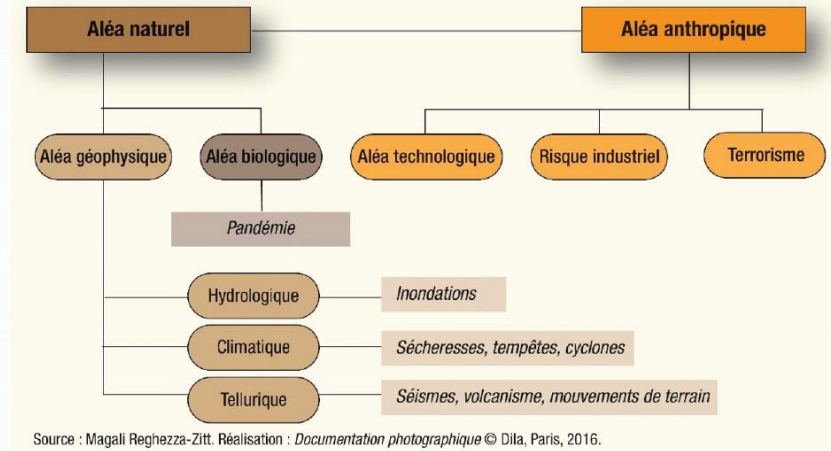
Aléa naturel

Aléa anthropique

Aléa géophysique

Aléa biologique

Aléa technologique

Risque industriel

Terrorisme

Pandémie

Hydrologique

Inondations

Climatique

Sécheresses, tempêtes, cyclones

Tellurique

Séismes, volcanisme, mouvements de terrain

Source : Magali Reghezza-Zitt. Réalisation : *Documentation photographique* © Dila, Paris, 2016.